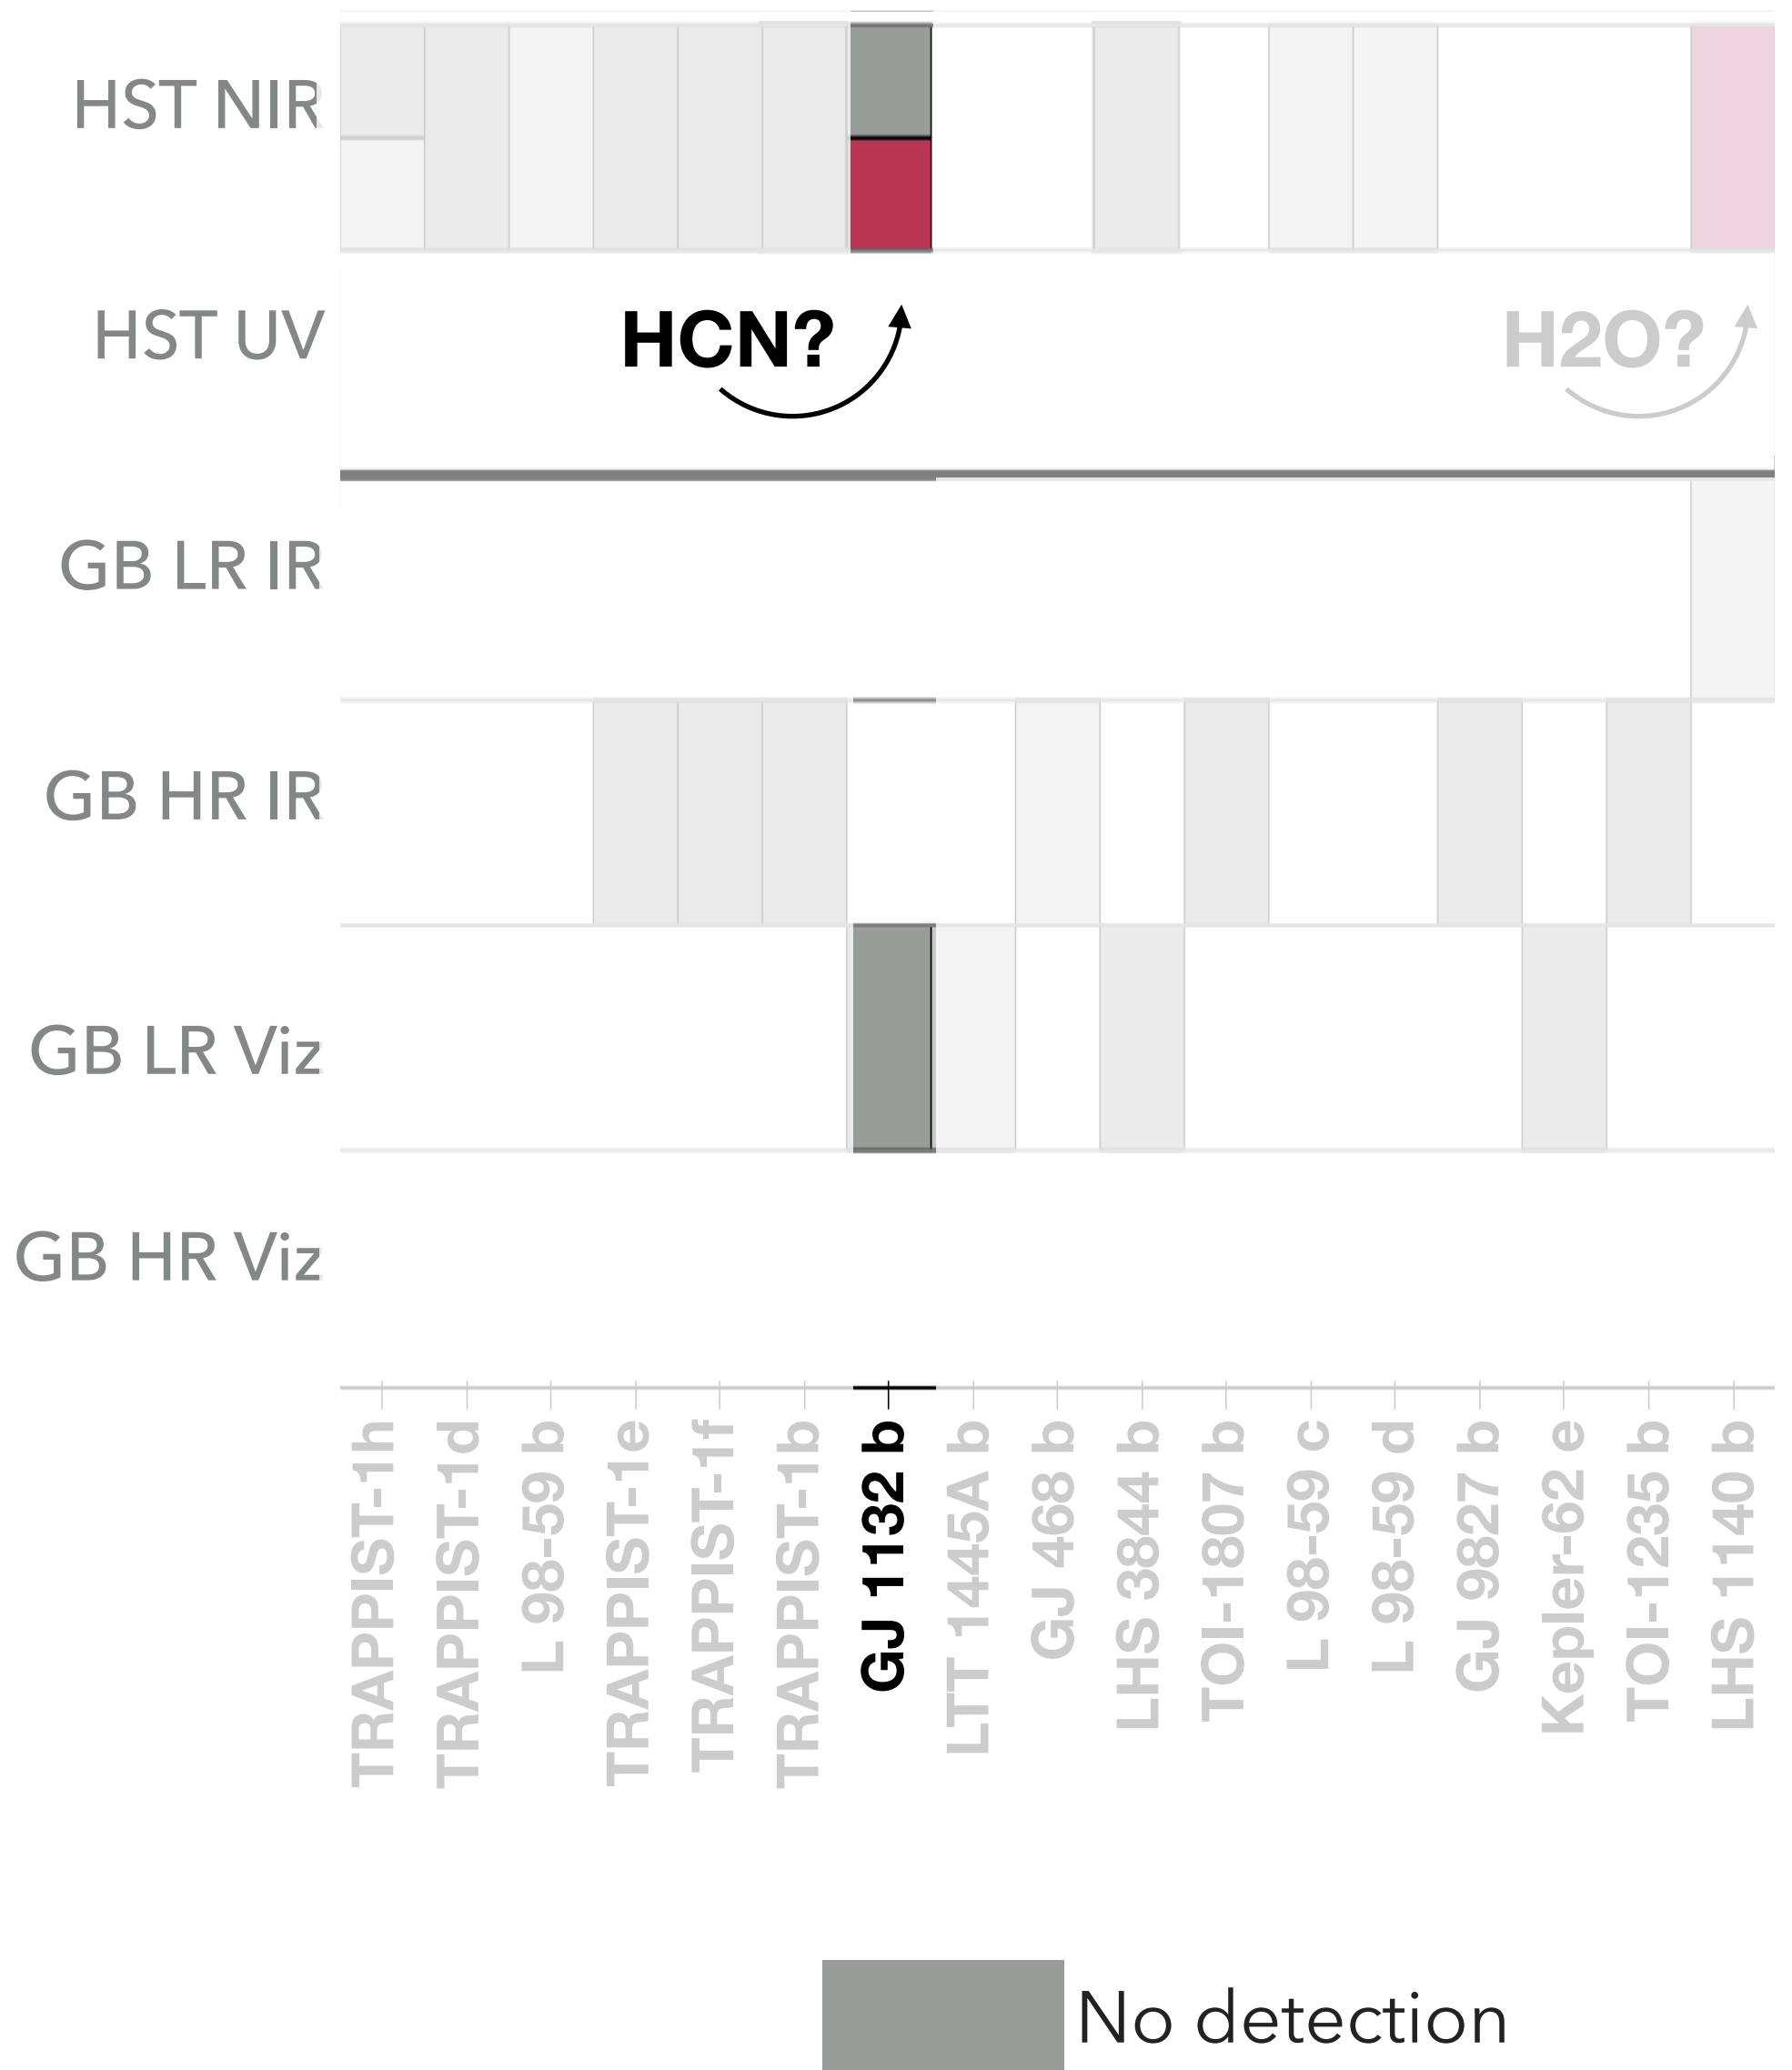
HST NIR

HST UV

HCN?

H2O?

GB LR IR

GB HR IR

GB LR Viz

GB HR Viz

TRAPPIST-1h
TRAPPIST-1d
L 98-59 b
TRAPPIST-1e
TRAPPIST-1f
TRAPPIST-1b
GJ 1132 b
LTT 1445A b
GJ 468 b
LHS 3844 b
TOI-1807 b
L 98-59 c
L 98-59 d
GJ 9827 b
Kepler-62 e
TOI-1235 b
LHS 1140 b

No detection